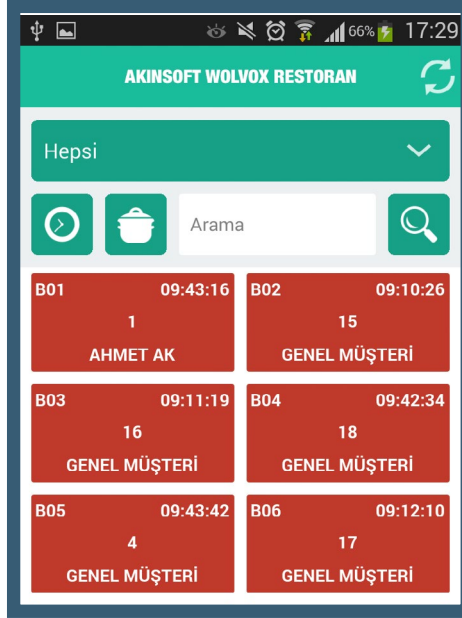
66% 17:29

AKINSOFT WOLVOX RESTORAN

Hepsi

Arama

B01 09:43:16
1
AHMET AK

B02 09:10:26
15
GENEL MÜŞTERİ

B03 09:11:19
16
GENEL MÜŞTERİ

B04 09:42:34
18
GENEL MÜŞTERİ

B05 09:43:42
4
GENEL MÜŞTERİ

B06 09:12:10
17
GENEL MÜŞTERİ